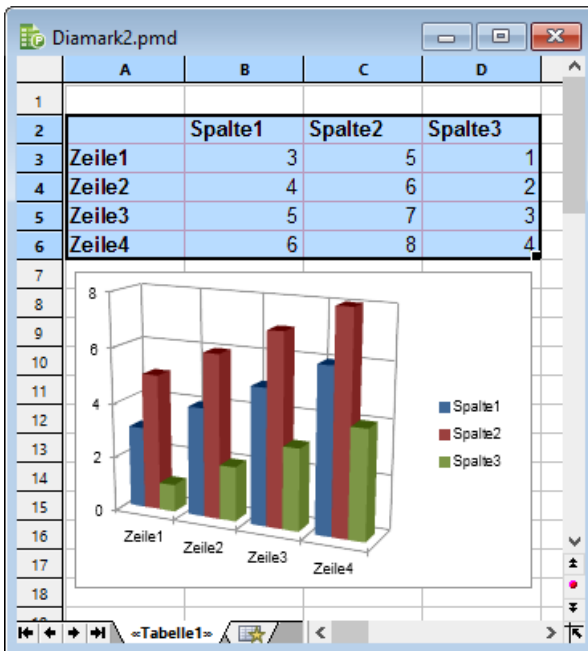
Diamark2.pmd

| | A | B | C | D |
|---|---|---|---|---|
| 1 | | | | |
| 2 | | Spalte1 | Spalte2 | Spalte3 |
| 3 | Zeile1 | 3 | 5 | 1 |
| 4 | Zeile2 | 4 | 6 | 2 |
| 5 | Zeile3 | 5 | 7 | 3 |
| 6 | Zeile4 | 6 | 8 | 4 |
| 7 | | | | |
| 8 | | | | |
| 9 | | | | |
| 10 | | | | |
| 11 | | | | |
| 12 | | | | |
| 13 | | | | |
| 14 | | | | |
| 15 | | | | |
| 16 | | | | |
| 17 | | | | |
| 18 | | | | |

8
6
4
2
0
Zeile1
Zeile2
Zeile3
Zeile4
Spalte1
Spalte2
Spalte3

«Tabelle1»